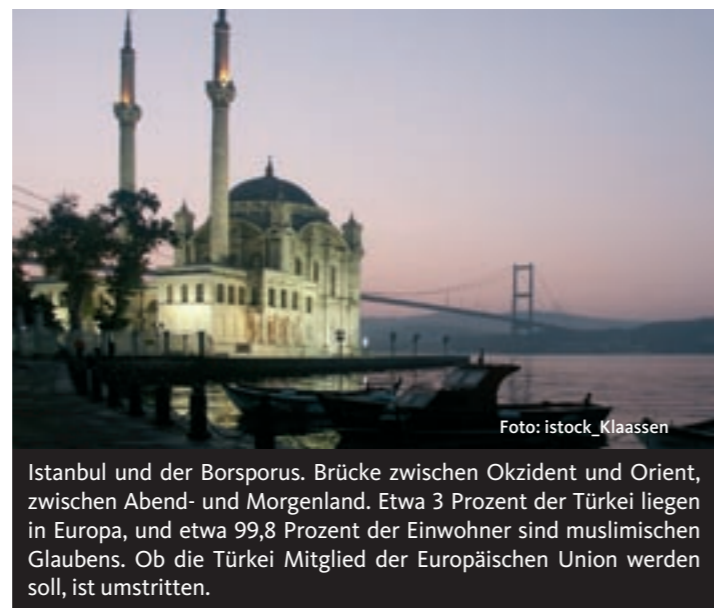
Foto: istock_Klaassen

Istanbul und der Borsporus. Brücke zwischen Okzident und Orient, zwischen Abend- und Morgenland. Etwa 3 Prozent der Türkei liegen in Europa, und etwa 99,8 Prozent der Einwohner sind muslimischen Glaubens. Ob die Türkei Mitglied der Europäischen Union werden soll, ist umstritten.